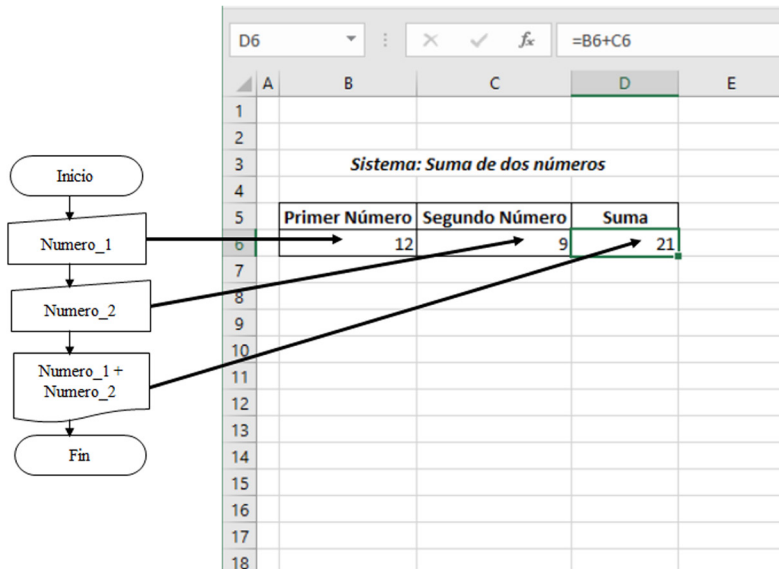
Inicio

Numero_1

Numero_2

Numero_1 + Numero_2

Fin

D6 $f_x$ =B6+C6

| | A | B | C | D | E |
|---|---|---|---|---|---|
| 1 | | | | | |
| 2 | | | | | |
| 3 | | Sistema: Suma de dos números | | | |
| 4 | | | | | |
| 5 | | Primer Número | Segundo Número | Suma | |
| 6 | | 12 | 9 | 21 | |
| 7 | | | | | |
| 8 | | | | | |
| 9 | | | | | |
| 10 | | | | | |
| 11 | | | | | |
| 12 | | | | | |
| 13 | | | | | |
| 14 | | | | | |
| 15 | | | | | |
| 16 | | | | | |
| 17 | | | | | |
| 18 | | | | | |